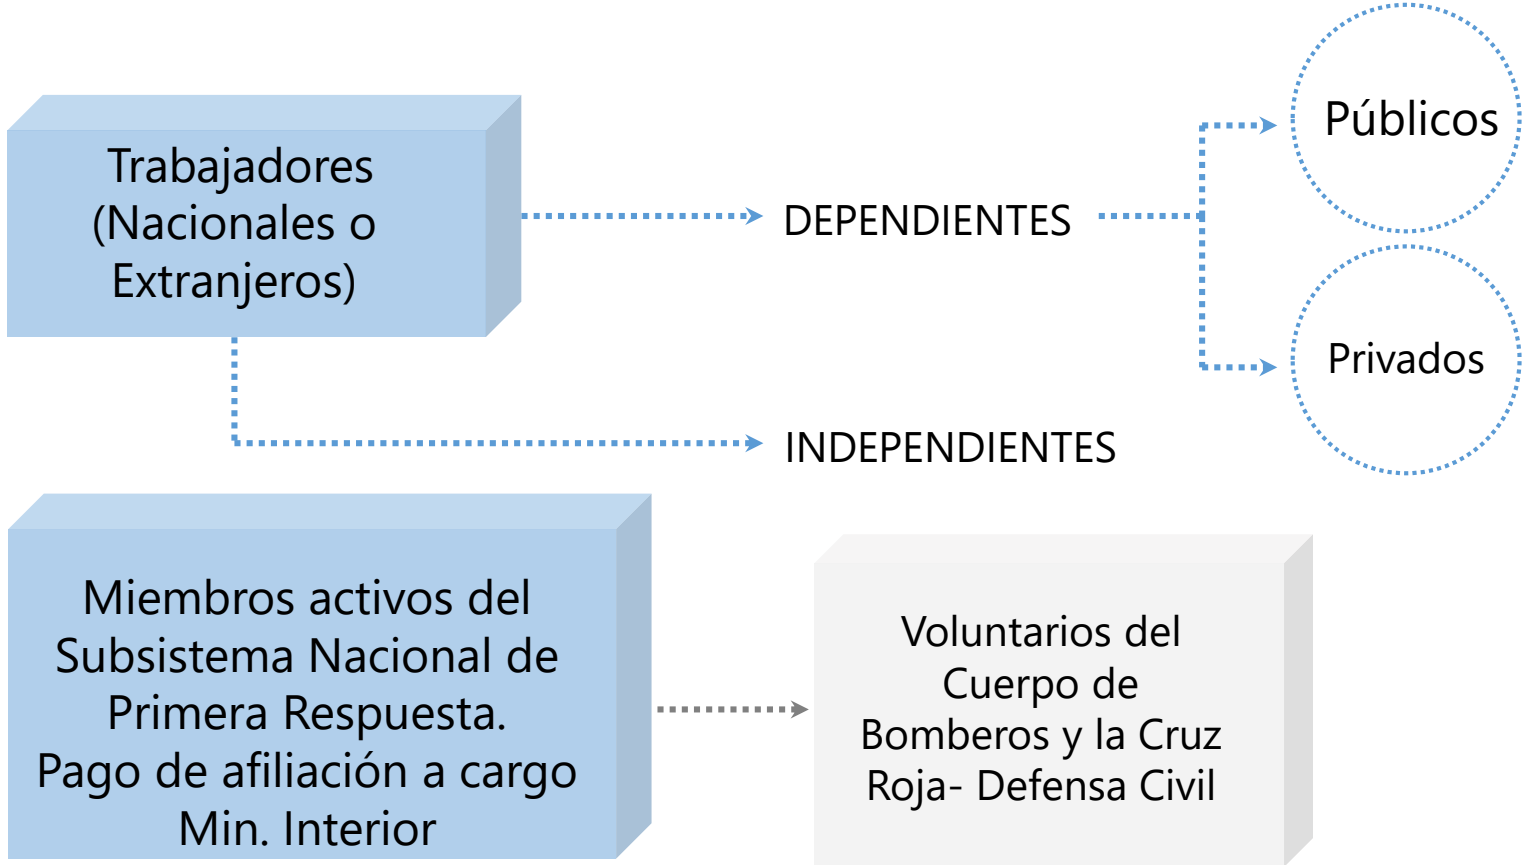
Trabajadores (Nacionales o Extranjeros)

DEPENDIENTES

Públicos

Privados

INDEPENDIENTES

Miembros activos del Subsistema Nacional de Primera Respuesta.
Pago de afiliación a cargo Min. Interior

Voluntarios del Cuerpo de Bomberos y la Cruz Roja- Defensa Civil